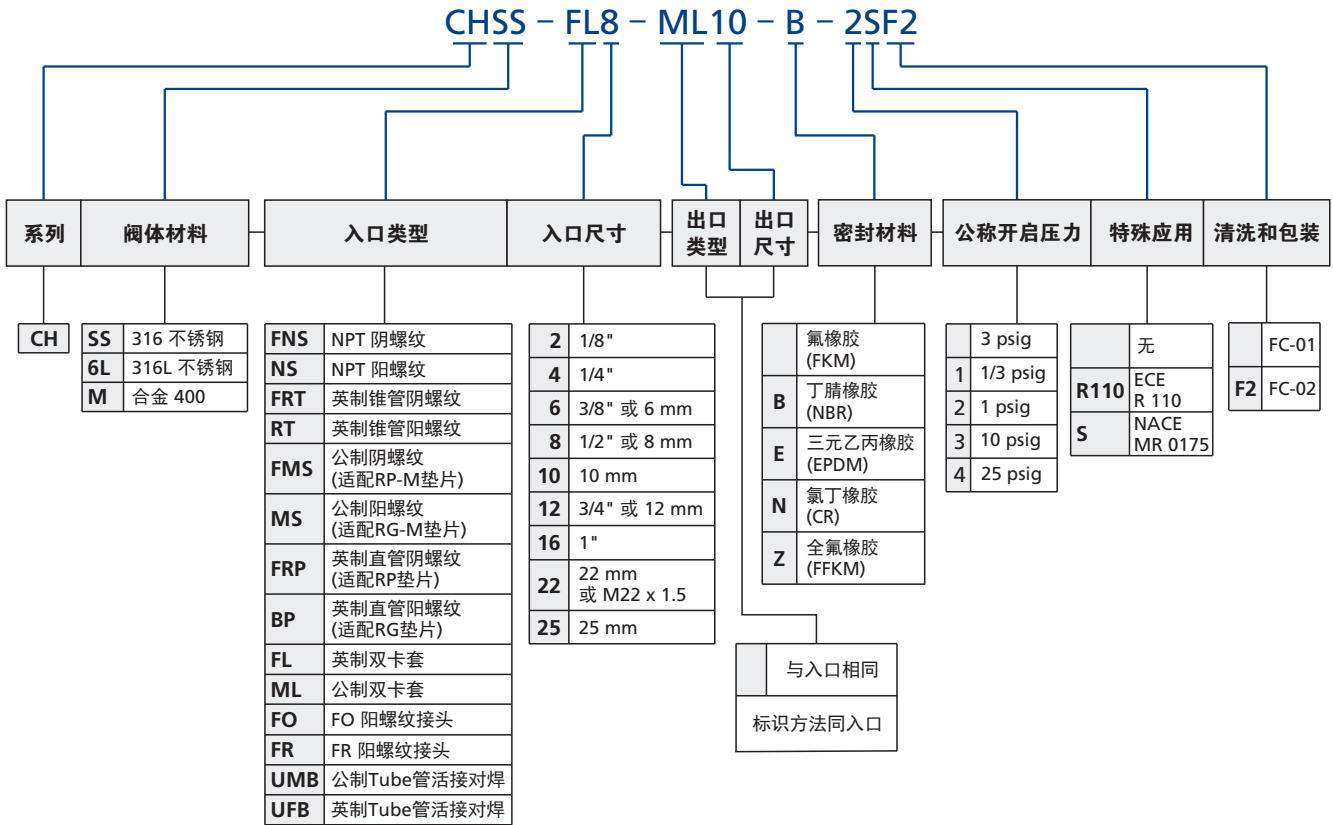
CHSS – FL8 – ML10 – B – 2SF2

系列 | 阀体材料 | 入口类型 | 入口尺寸 | 出口类型 | 出口尺寸 | 密封材料 | 公称开启压力 | 特殊应用 | 清洗和包装

| CH |
|---|

| SS | 316 不锈钢 |
|---|---|
| 6L | 316L 不锈钢 |
| M | 合金 400 |

| FNS | NPT 阴螺纹 |
|---|---|
| NS | NPT 阳螺纹 |
| FRT | 英制锥管阴螺纹 |
| RT | 英制锥管阳螺纹 |
| FMS | 公制阴螺纹 (适配RP-M垫片) |
| MS | 公制阳螺纹 (适配RG-M垫片) |
| FRP | 英制直管阴螺纹 (适配RP垫片) |
| BP | 英制直管阳螺纹 (适配RG垫片) |
| FL | 英制双卡套 |
| ML | 公制双卡套 |
| FO | FO 阳螺纹接头 |
| FR | FR 阳螺纹接头 |
| UMB | 公制Tube管活接对焊 |
| UFB | 英制Tube管活接对焊 |

| 2 | 1/8" |
|---|---|
| 4 | 1/4" |
| 6 | 3/8" 或 6 mm |
| 8 | 1/2" 或 8 mm |
| 10 | 10 mm |
| 12 | 3/4" 或 12 mm |
| 16 | 1" |
| 22 | 22 mm 或 M22 x 1.5 |
| 25 | 25 mm |

| | 与入口相同 |
|---|---|
| 标识方法同入口 | |

| | 氟橡胶 (FKM) |
|---|---|
| B | 丁腈橡胶 (NBR) |
| E | 三元乙丙橡胶 (EPDM) |
| N | 氯丁橡胶 (CR) |
| Z | 全氟橡胶 (FFKM) |

| | 3 psig |
|---|---|
| 1 | 1/3 psig |
| 2 | 1 psig |
| 3 | 10 psig |
| 4 | 25 psig |

| | 无 |
|---|---|
| R110 | ECE R 110 |
| S | NACE MR 0175 |

| | FC-01 |
|---|---|
| F2 | FC-02 |